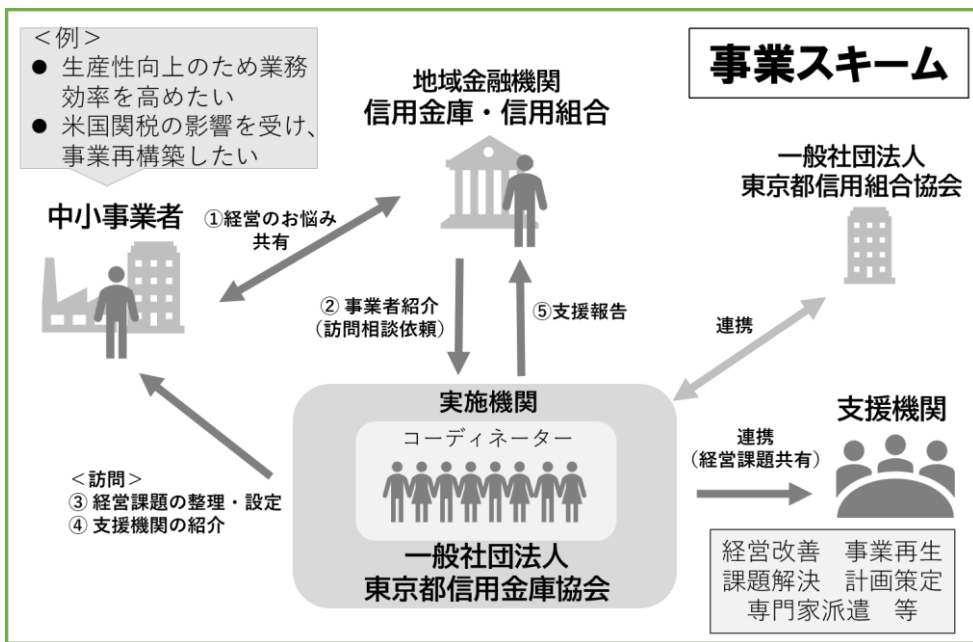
＜例＞
● 生産性向上のため業務効率を高めたい
● 米国関税の影響を受け、事業再構築したい

事業スキーム

地域金融機関
信用金庫・信用組合

一般社団法人
東京都信用組合協会

中小事業者

①経営のお悩み共有

② 事業者紹介
（訪問相談依頼）

⑤支援報告

連携

実施機関

コーディネーター

一般社団法人
東京都信用金庫協会

支援機関

連携
（経営課題共有）

＜訪問＞
③ 経営課題の整理・設定
④ 支援機関の紹介

経営改善　事業再生
課題解決　計画策定
専門家派遣　等